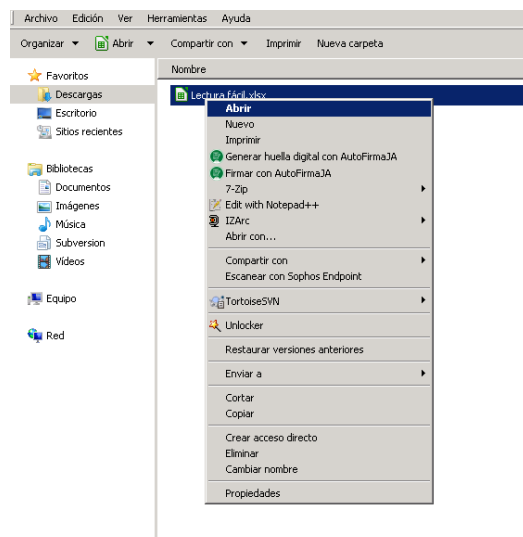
Archivo Edición Ver Herramientas Ayuda

Organizar ▼ Abrir ▼ Compartir con ▼ Imprimir Nueva carpeta

Favoritos
Descargas
Escritorio
Sitios recientes

Bibliotecas
Documentos
Imágenes
Música
Subversion
Vídeos

Equipo

Red

Nombre

Lectura fácil.xlsx

Abrir
Nuevo
Imprimir
Generar huella digital con AutoFirmaJA
Firmar con AutoFirmaJA
7-Zip
Edit with Notepad++
IZArc
Abrir con...
Compartir con
Escanear con Sophos Endpoint
TortoiseSVN
Unlocker
Restaurar versiones anteriores
Enviar a
Cortar
Copiar
Crear acceso directo
Eliminar
Cambiar nombre
Propiedades